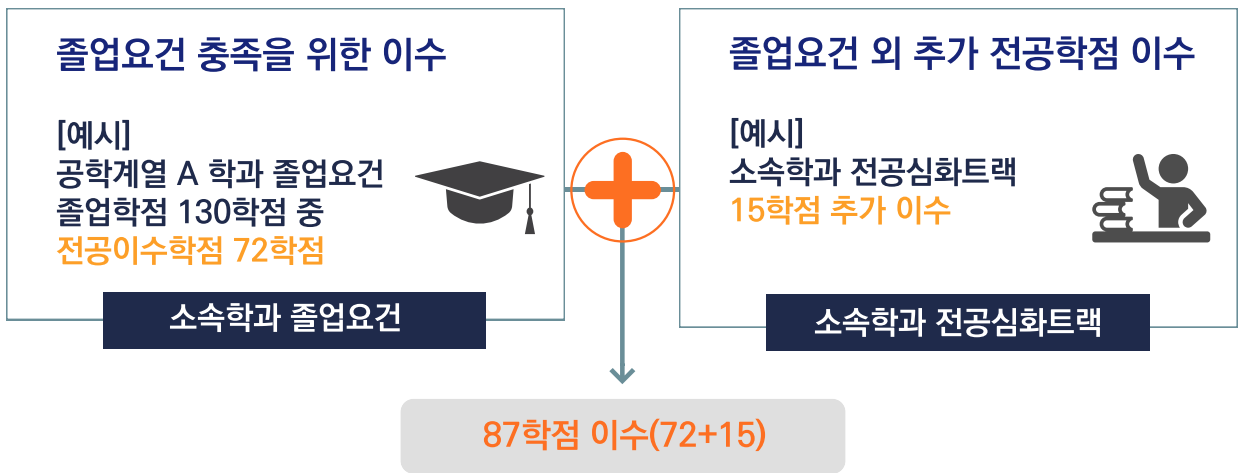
졸업요건 충족을 위한 이수

[예시]
공학계열 A 학과 졸업요건
졸업학점 130학점 중
전공이수학점 72학점

소속학과 졸업요건

졸업요건 외 추가 전공학점 이수

[예시]
소속학과 전공심화트랙
15학점 추가 이수

소속학과 전공심화트랙

87학점 이수(72+15)